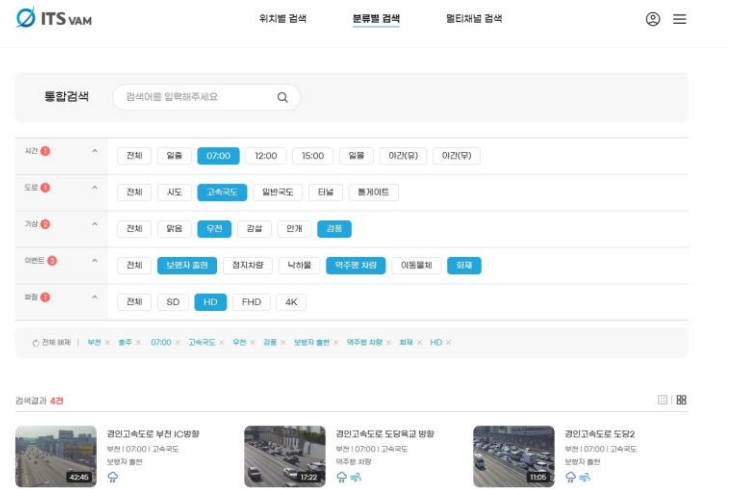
ITS VAM

위치별 검색 분류별 검색 멀티채널 검색

통합검색 검색어를 입력해주세요

| 시간 1 | 전체 | 일출 | 07:00 | 12:00 | 15:00 | 일몰 | 야간(유) | 야간(무) |
|---|---|---|---|---|---|---|---|---|
| 도로 1 | 전체 | 시도 | 고속국도 | 일반국도 | 터널 | 톨게이트 | | |
| 기상 2 | 전체 | 맑음 | 우천 | 강설 | 안개 | 강풍 | | |
| 이벤트 3 | 전체 | 보행자 출현 | 정지차량 | 낙하물 | 역주행 차량 | 이동물체 | 화재 | |
| 화질 1 | 전체 | SD | HD | FHD | 4K | | | |

전체 해제 | 부천 × 충주 × 07:00 × 고속국도 × 우천 × 강풍 × 보행자 출현 × 역주행 차량 × 화재 × HD ×

검색결과 4건

42:45 경인고속도로 부천 IC방향 부천 | 07:00 | 고속국도 보행자 출현

17:22 경인고속도로 도당육교 방향 부천 | 07:00 | 고속국도 역주행 차량

11:05 경인고속도로 도당2 부천 | 07:00 | 고속국도 보행자 출현